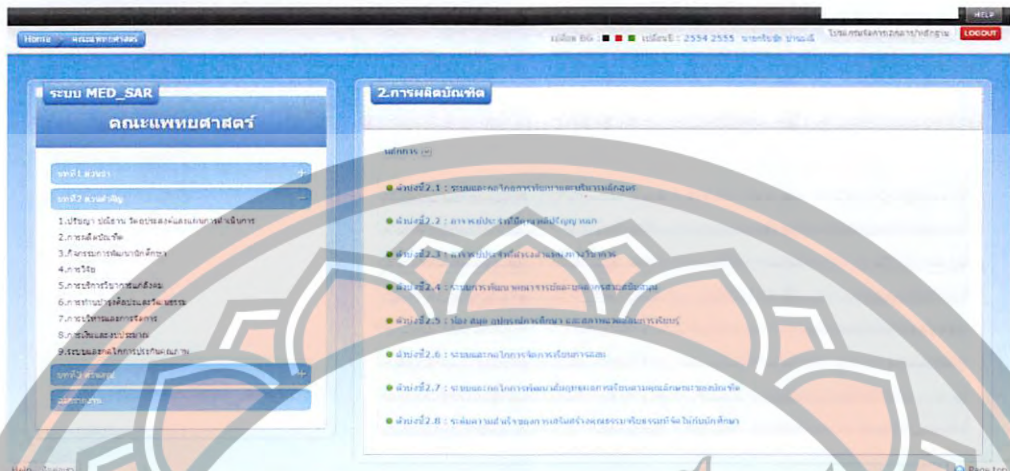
HELP

Home > คณะแพทยศาสตร์

ระบบ MED_SAR

คณะแพทยศาสตร์

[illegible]

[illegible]

1.ปรัชญา ปณิธาน วัตถุประสงค์และแผนการดำเนินการ
2.การผลิตบัณฑิต
3.กิจกรรมการพัฒนานักศึกษา
4.การวิจัย
5.การบริการวิชาการแก่สังคม
6.การทำนุบำรุงศิลปะและวัฒนธรรม
7.การบริหารและการจัดการ
8.การเงินและงบประมาณ
9.ระบบและกลไกการประกันคุณภาพ

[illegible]

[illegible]

ปีการศึกษา : 2554 2555 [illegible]

LOGOUT

2.การผลิตบัณฑิต

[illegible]

ตัวบ่งชี้ 2.1 : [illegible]

ตัวบ่งชี้ 2.2 : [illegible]

ตัวบ่งชี้ 2.3 : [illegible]

ตัวบ่งชี้ 2.4 : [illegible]

ตัวบ่งชี้ 2.5 : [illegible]

ตัวบ่งชี้ 2.6 : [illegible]

ตัวบ่งชี้ 2.7 : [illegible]

ตัวบ่งชี้ 2.8 : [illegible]

Back to top